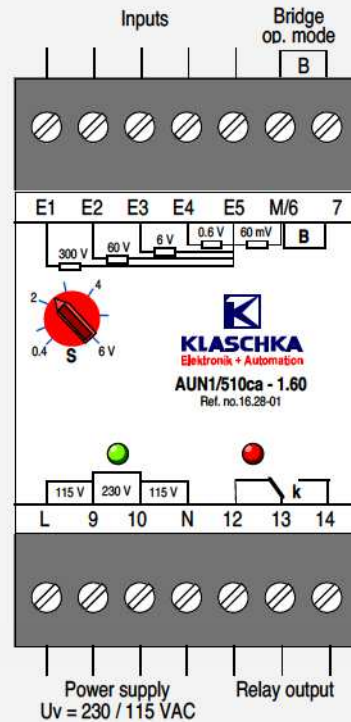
Inputs

Bridge op. mode

B

E1 E2 E3 E4 E5 M/6 7

300 V 60 V 6 V 0.6 V 60 mV B

2 4 0.4 S 6 V

KLASCHKA
Elektronik + Automation

AUN1/510ca - 1.60
Ref. no.16.28-01

115 V 230 V 115 V k

L 9 10 N 12 13 14

Power supply
Uv = 230 / 115 VAC

Relay output